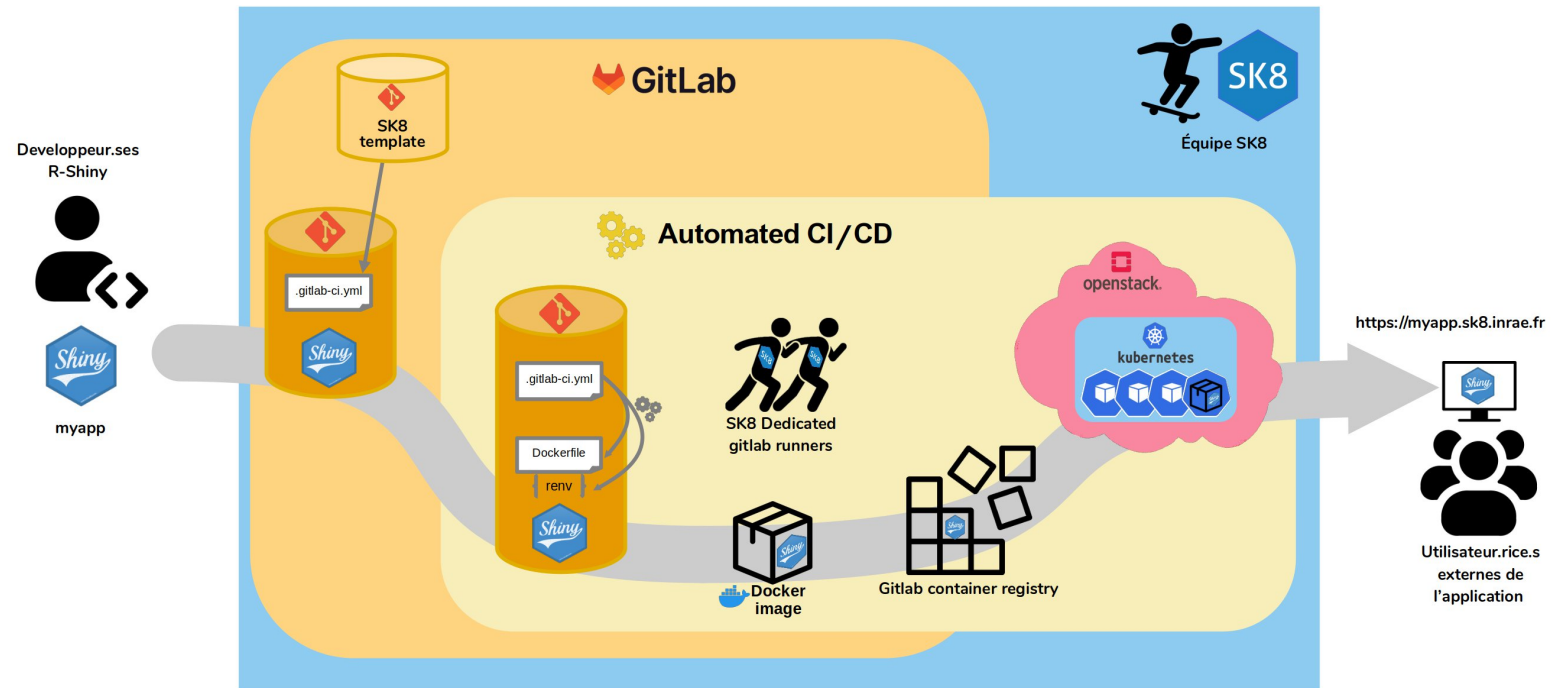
Developpeur.ses R-Shiny

Shiny

myapp

GitLab

SK8 template

.gitlab-ci.yml

Shiny

Automated CI/CD

.gitlab-ci.yml

Dockerfile

renv

Shiny

SK8 SK8

SK8 Dedicated gitlab runners

Docker image

Gitlab container registry

SK8

Équipe SK8

openstack.

kubernetes

https://myapp.sk8.inrae.fr

Utilisateur.rice.s externes de l'application